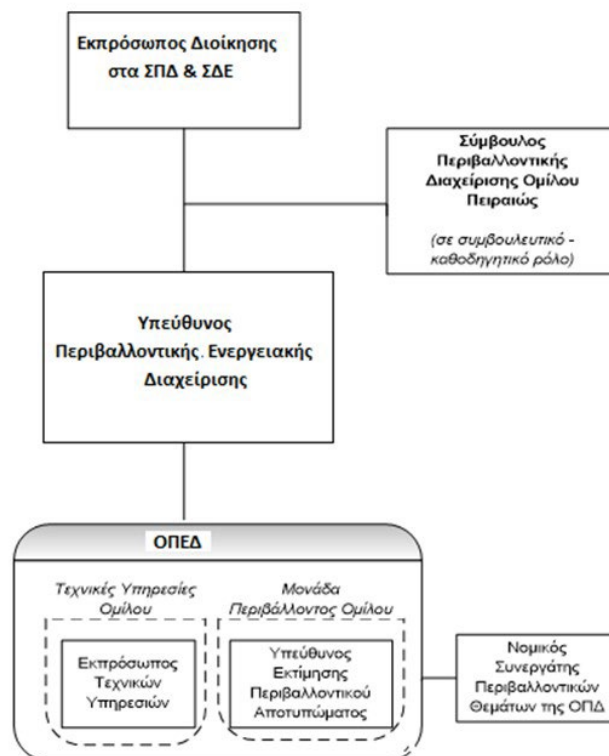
Εκπρόσωπος Διοίκησης στα ΣΠΔ & ΣΔΕ

Σύμβουλος Περιβαλλοντικής Διαχείρισης Ομίλου Πειραιώς

(σε συμβουλευτικό - καθοδηγητικό ρόλο)

Υπεύθυνος Περιβαλλοντικής. Ενεργειακής Διαχείρισης

ΟΠΕΔ

Τεχνικές Υπηρεσίες Ομίλου

Εκπρόσωπος Τεχνικών Υπηρεσιών

Μονάδα Περιβάλλοντος Ομίλου

Υπεύθυνος Εκτίμησης Περιβαλλοντικού Αποτυπώματος

Νομικός Συνεργάτης Περιβαλλοντικών Θεμάτων της ΟΠΔ